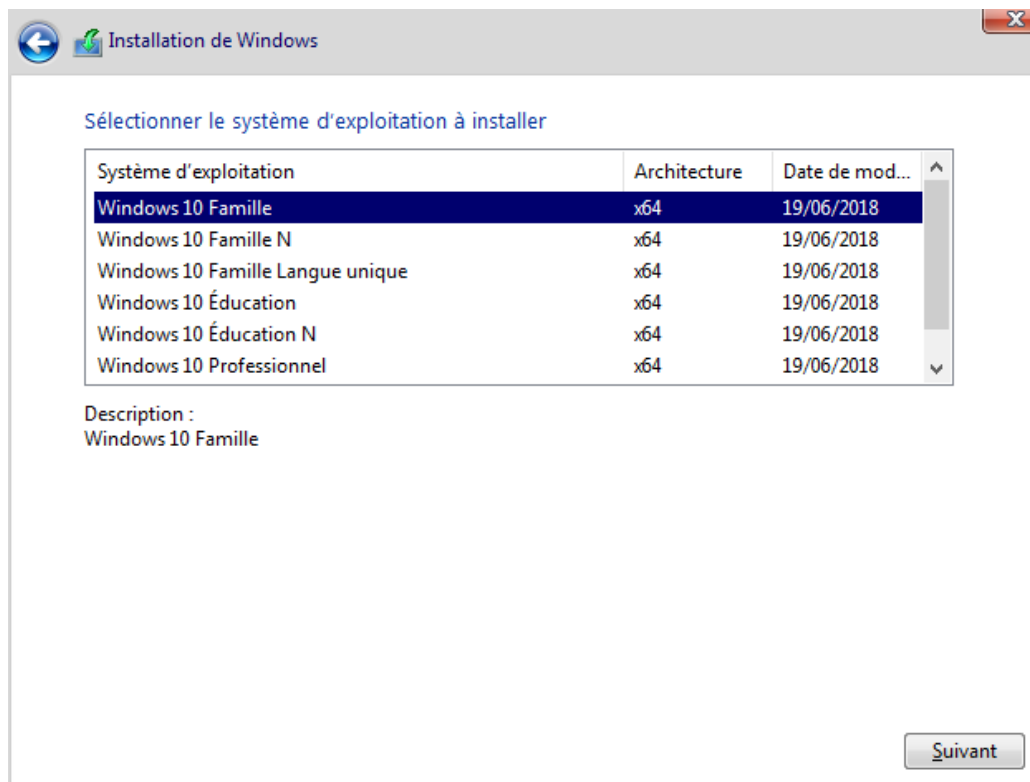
Installation de Windows

Sélectionner le système d'exploitation à installer

| Système d'exploitation | Architecture | Date de mod... |
|---|---|---|
| Windows 10 Famille | x64 | 19/06/2018 |
| Windows 10 Famille N | x64 | 19/06/2018 |
| Windows 10 Famille Langue unique | x64 | 19/06/2018 |
| Windows 10 Éducation | x64 | 19/06/2018 |
| Windows 10 Éducation N | x64 | 19/06/2018 |
| Windows 10 Professionnel | x64 | 19/06/2018 |

Description :
Windows 10 Famille

Suivant